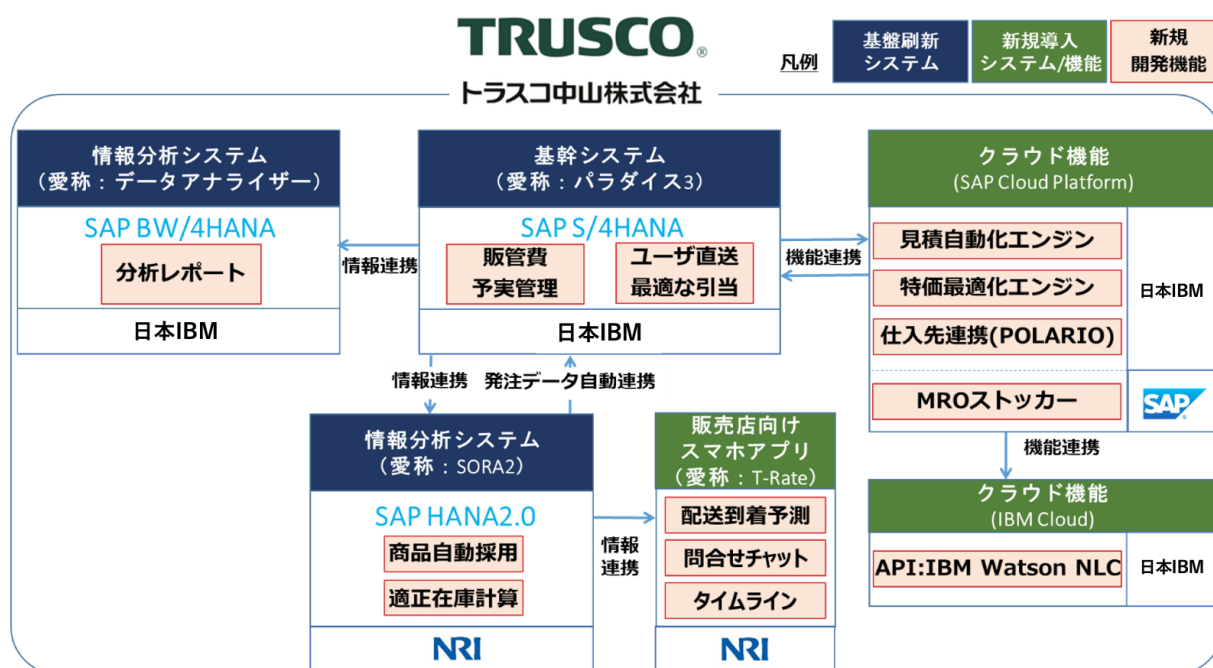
TRUSCO®
トラスコ中山株式会社

凡例
基盤刷新システム
新規導入システム/機能
新規開発機能

情報分析システム
（愛称：データアナライザー）
SAP BW/4HANA
分析レポート
日本IBM

情報連携

基幹システム
（愛称：パラダイス3）
SAP S/4HANA
販管費予実管理
ユーザ直送最適な引当
日本IBM

機能連携

クラウド機能
(SAP Cloud Platform)
見積自動化エンジン
特価最適化エンジン
仕入先連携(POLARIO)
日本IBM
MROストッカー
SAP

情報連携
発注データ自動連携

機能連携

情報分析システム
（愛称：SORA2）
SAP HANA2.0
商品自動採用
適正在庫計算
NRI

情報連携

販売店向けスマホアプリ
（愛称：T-Rate）
配送到着予測
問合せチャット
タイムライン
NRI

クラウド機能
(IBM Cloud)
API:IBM Watson NLC
日本IBM